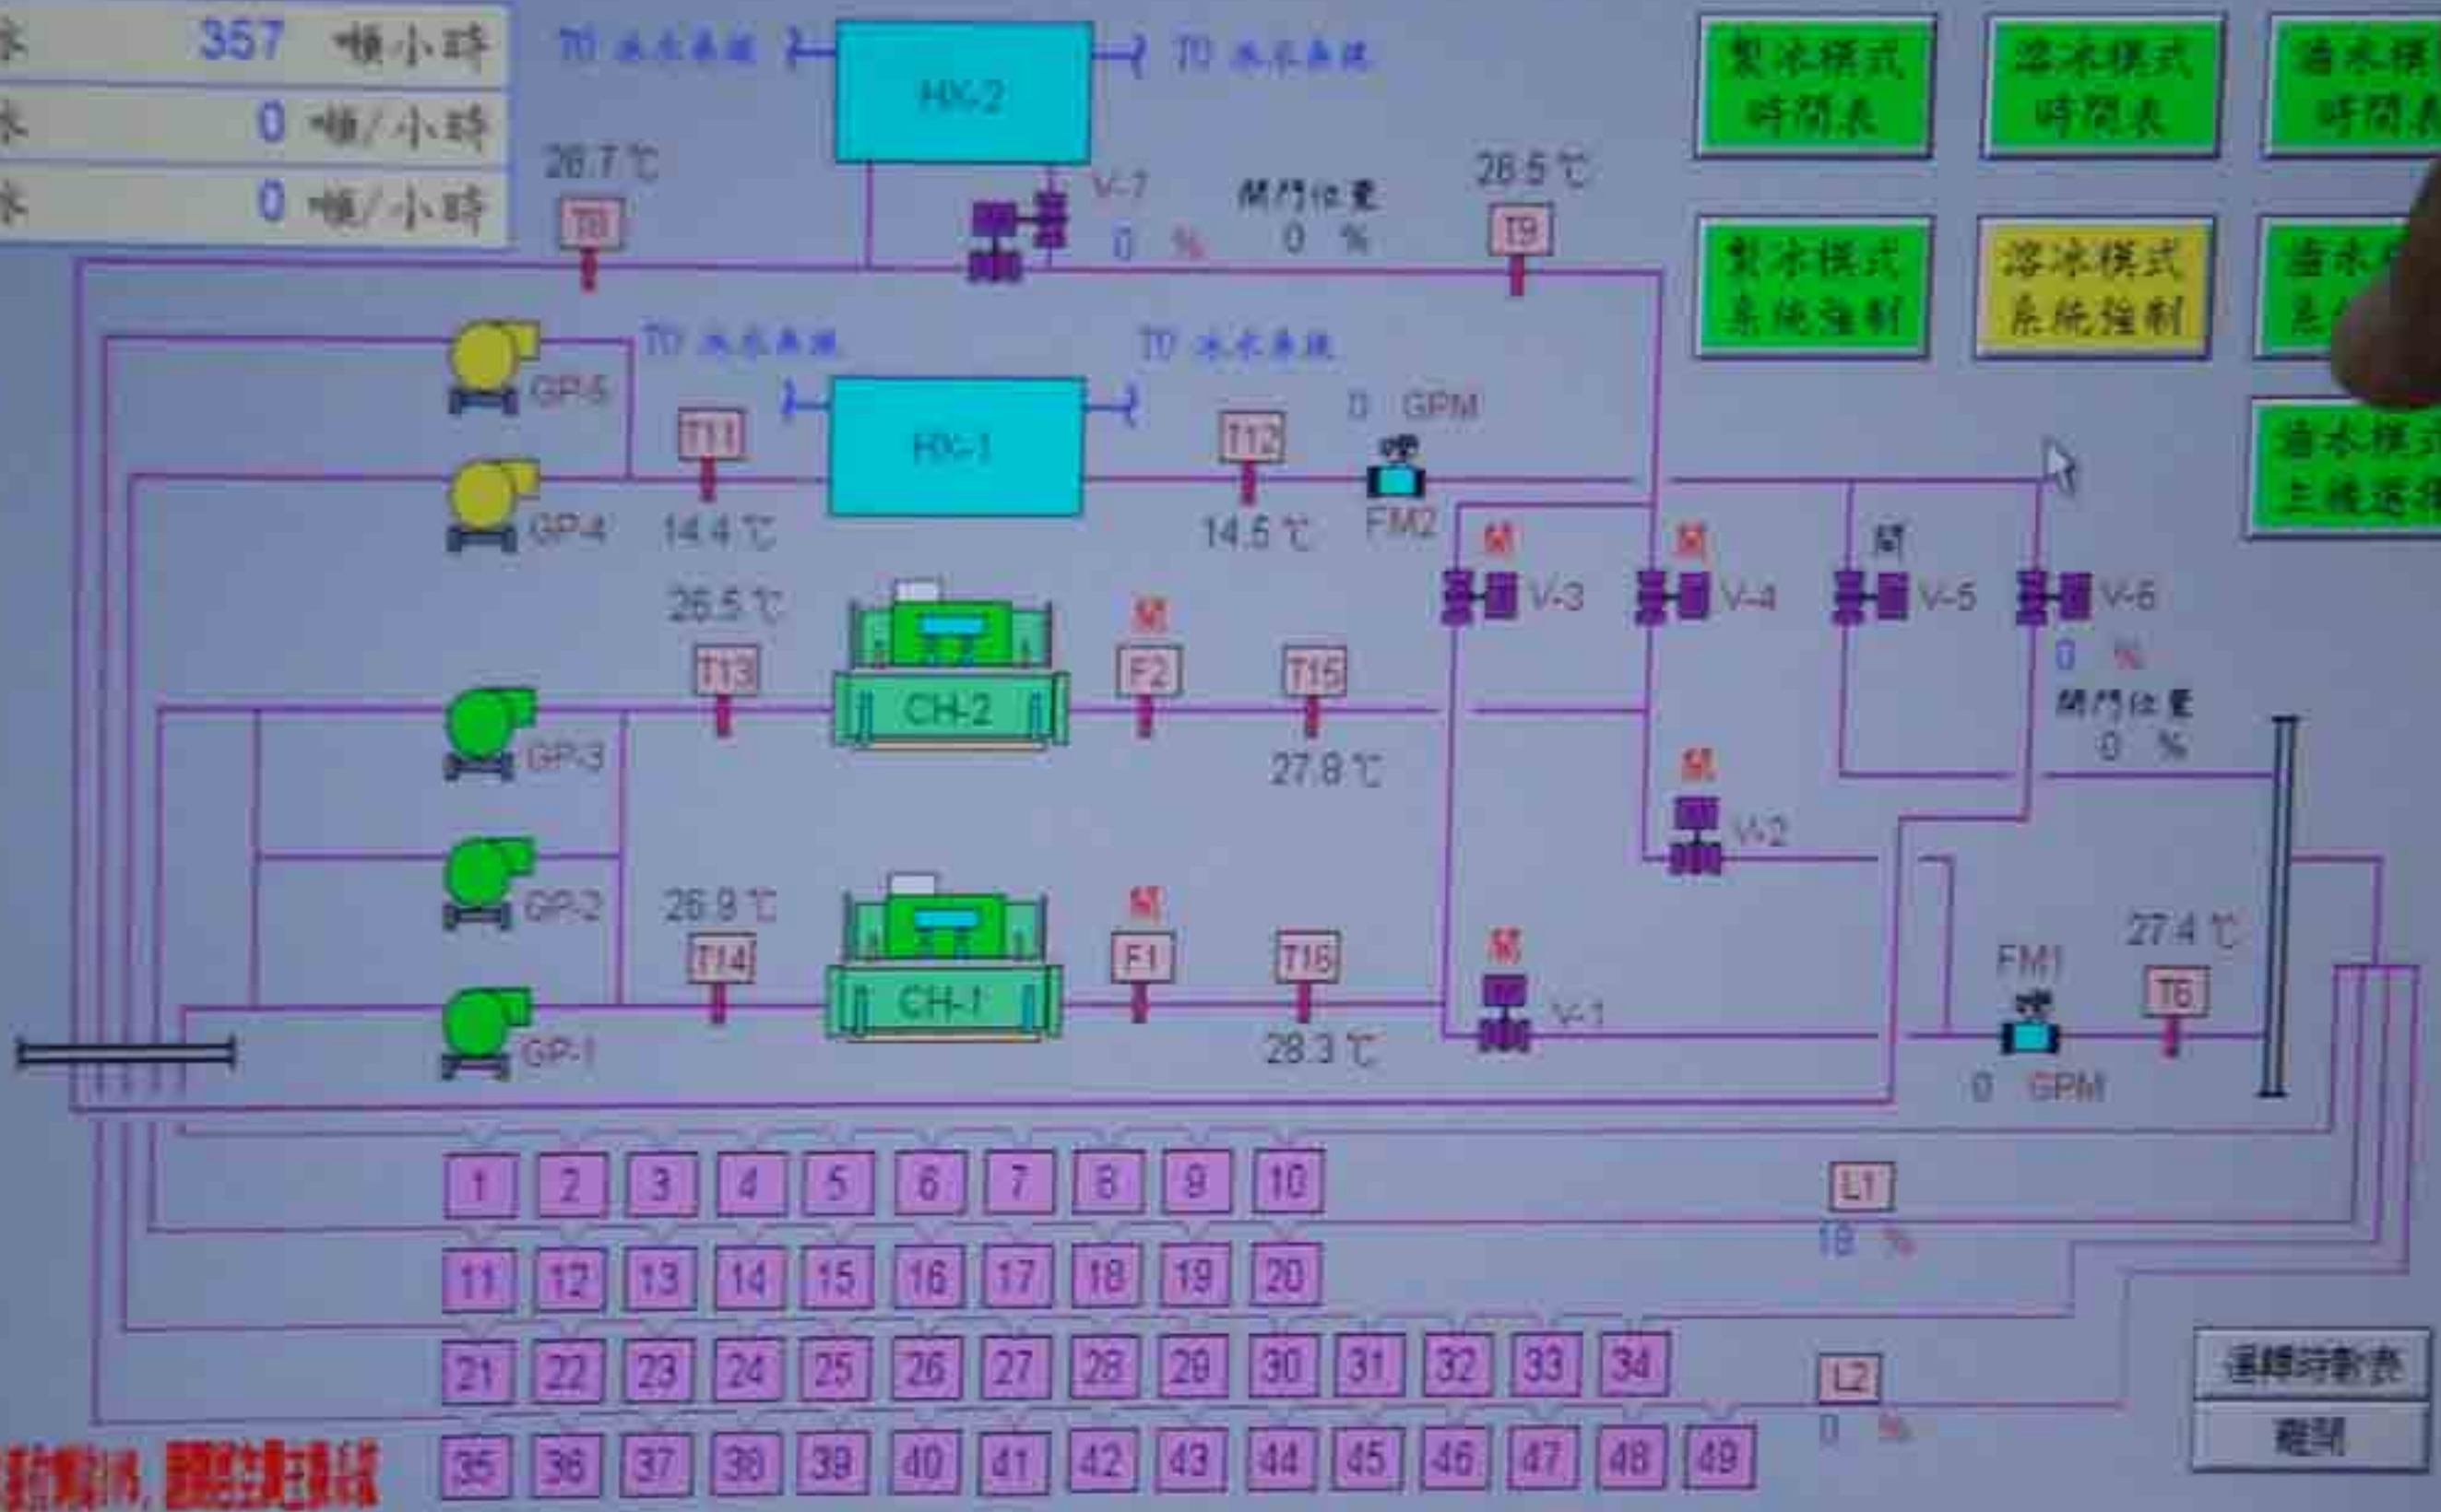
水 357 噸小時
水 0 噸/小時
水 0 噸/小時

TO 冰水主機 HX-2 TO 冰水主機

26.7 ℃
T8
V-7
0 %
閥門位置
0 %
26.5 ℃
T9

製冰模式 時間表
溶冰模式 時間表
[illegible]水模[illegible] 時間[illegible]

製冰模式 系統強制
溶冰模式 系統強制
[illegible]

TO 冰水主機 TO 冰水主機
GP-5
T11
HX-1
T12
0 GPM
GP-4
14.4 ℃
14.6 ℃
FM2

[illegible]

M
V-3
M
V-4
開
V-5
V-6
0 %
閥門位置
0 %

26.5 ℃
T13
CH-2
M
F2
T15
GP-3
27.8 ℃
M
V-2
GP-2
26.9 ℃
M
T14
CH-1
F1
T16
M
V-1
GP-1
28.3 ℃
FM1
27.4 ℃
T6
0 GPM

1 2 3 4 5 6 7 8 9 10
11 12 13 14 15 16 17 18 19 20
21 22 23 24 25 26 27 28 29 30 31 32 33 34
35 36 37 38 39 40 41 42 43 44 45 46 47 48 49

L1
18 %
L2
0 %

選擇時數表
離開

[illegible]